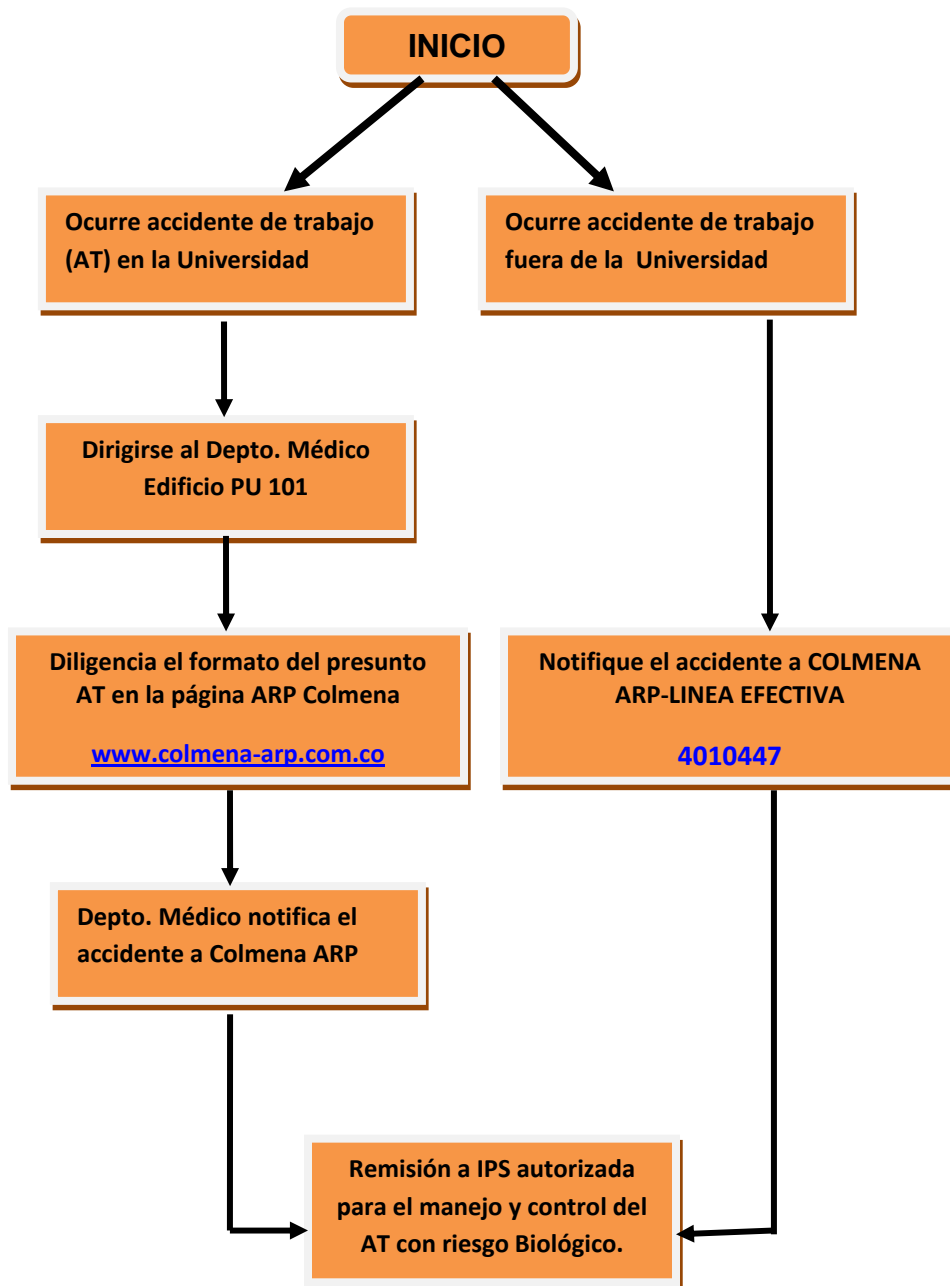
INICIO

Ocurre accidente de trabajo (AT) en la Universidad

Ocurre accidente de trabajo fuera de la Universidad

Dirigirse al Depto. Médico Edificio PU 101

Diligencia el formato del presunto AT en la página ARP Colmena

www.colmena-arp.com.co

Notifique el accidente a COLMENA ARP-LINEA EFECTIVA

4010447

Depto. Médico notifica el accidente a Colmena ARP

Remisión a IPS autorizada para el manejo y control del AT con riesgo Biológico.